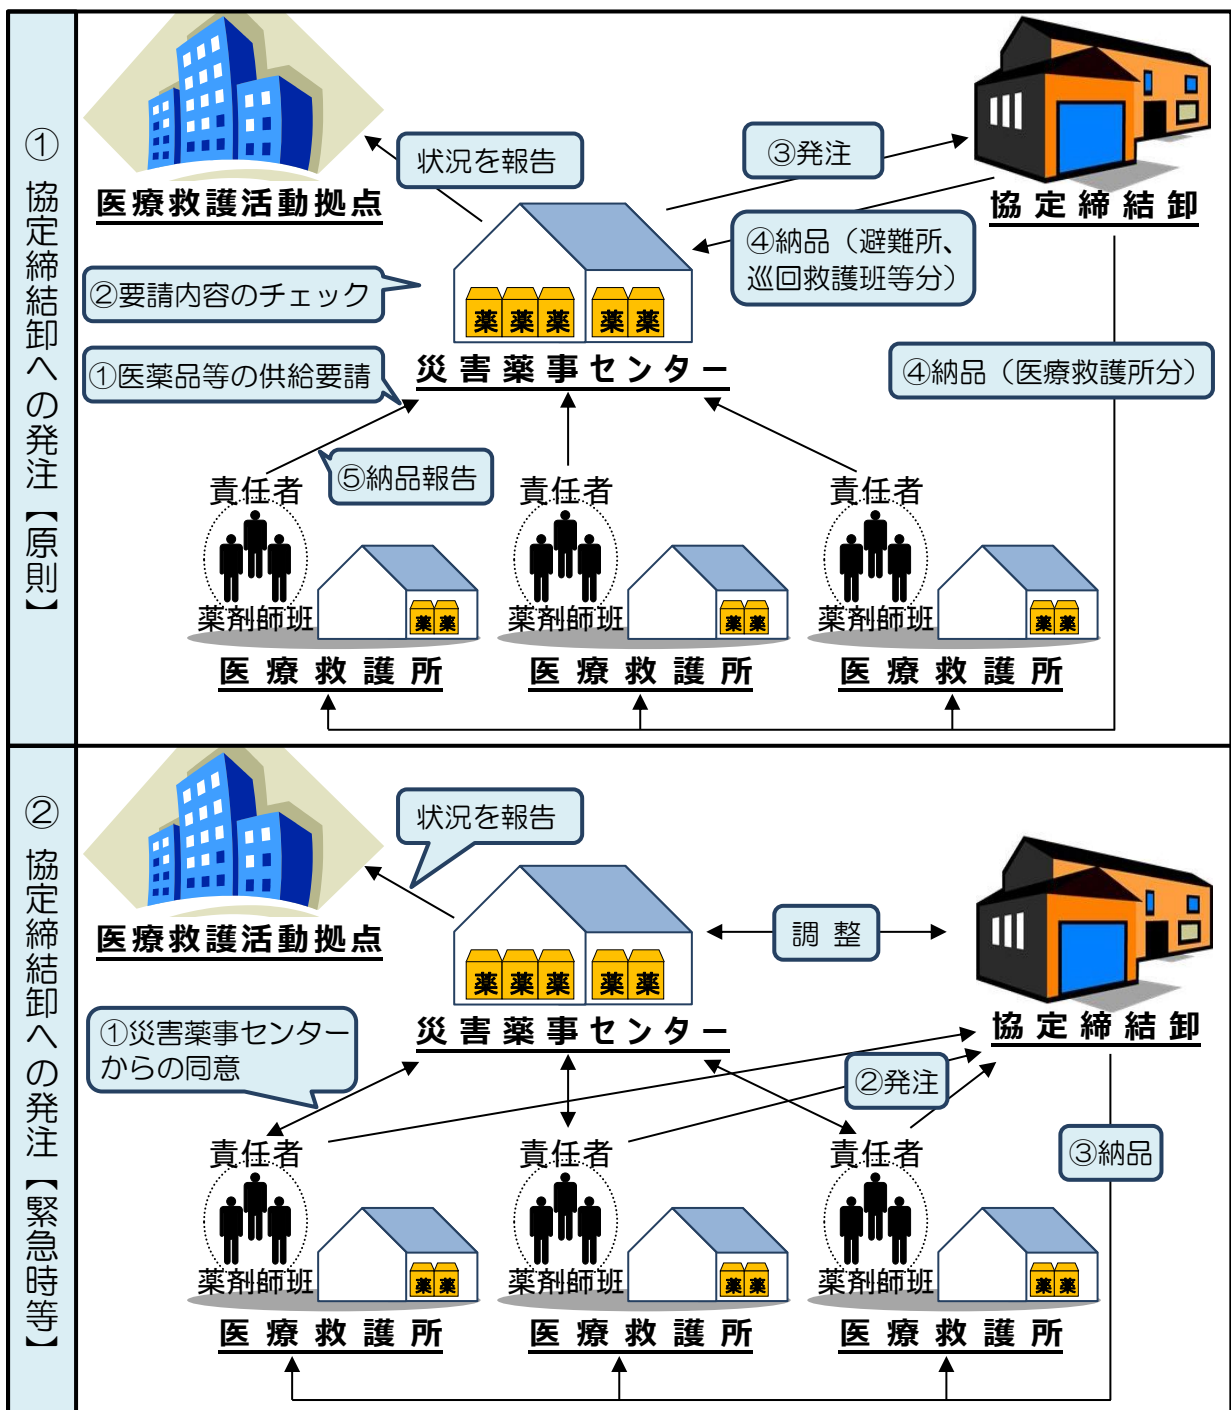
① 協定締結卸への発注【原則】

医療救護活動拠点

状況を報告

③発注

協定締結卸

④納品（避難所、巡回救護班等分）

②要請内容のチェック

薬 薬 薬 薬 薬

①医薬品等の供給要請

災害薬事センター

④納品（医療救護所分）

⑤納品報告

責任者 責任者 責任者

薬剤師班 薬剤師班 薬剤師班

薬 薬 薬 薬 薬 薬

医療救護所 医療救護所 医療救護所

② 協定締結卸への発注【緊急時等】

医療救護活動拠点

状況を報告

薬 薬 薬 薬 薬

調 整

協定締結卸

①災害薬事センターからの同意

災害薬事センター

②発注

③納品

責任者 責任者 責任者

薬剤師班 薬剤師班 薬剤師班

薬 薬 薬 薬 薬 薬

医療救護所 医療救護所 医療救護所